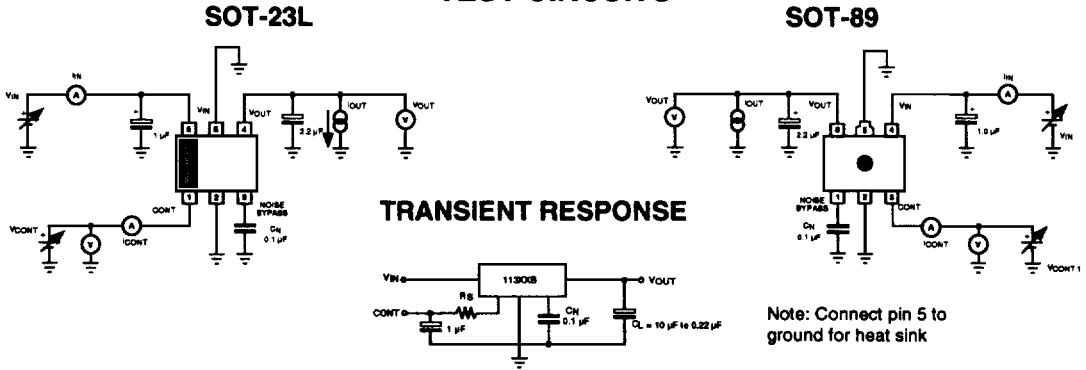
SOT-23L

SOT-89

VIN
IIN
A
1 µF
6
5
4
VIN
VOUT
2.2 µF
IOUT
V
VOUT
1
2
3
CONT
NOISE BYPASS
CN
0.1 µF
VCONT
V
A
ICONT

VOUT
V
IOUT
2.2 µF
VOUT
6
5
4
VIN
IIN
A
1.0 µF
VIN
1
2
3
NOISE BYPASS
CONT
CN
0.1 µF
A
ICONT
V
VCONT

TRANSIENT RESPONSE

VIN
1130XB
VOUT
CONT
RS
1 µF
CN
0.1 µF
$C_L$ = 10 µF to 0.22 µF

Note: Connect pin 5 to ground for heat sink